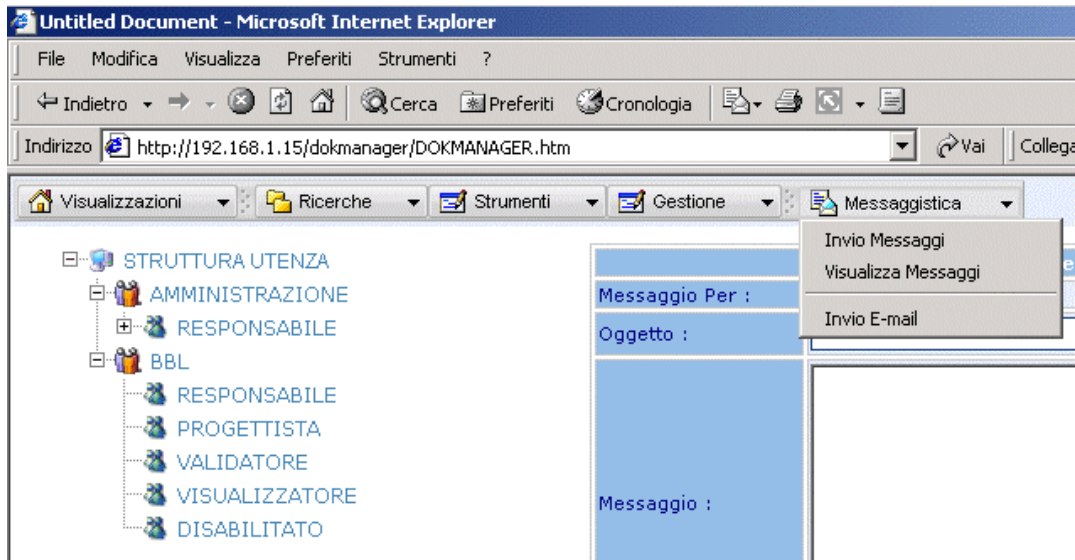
Untitled Document - Microsoft Internet Explorer

File Modifica Visualizza Preferiti Strumenti ?

Indietro Cerca Preferiti Cronologia

Indirizzo http://192.168.1.15/dokmanager/DOKMANAGER.htm Vai Collega

Visualizzazioni Ricerche Strumenti Gestione Messaggistica

Invio Messaggi
Visualizza Messaggi
Invio E-mail

STRUTTURA UTENZA
AMMINISTRAZIONE
RESPONSABILE
BBL
RESPONSABILE
PROGETTISTA
VALIDATORE
VISUALIZZATORE
DISABILITATO

Messaggio Per :
Oggetto :
Messaggio :